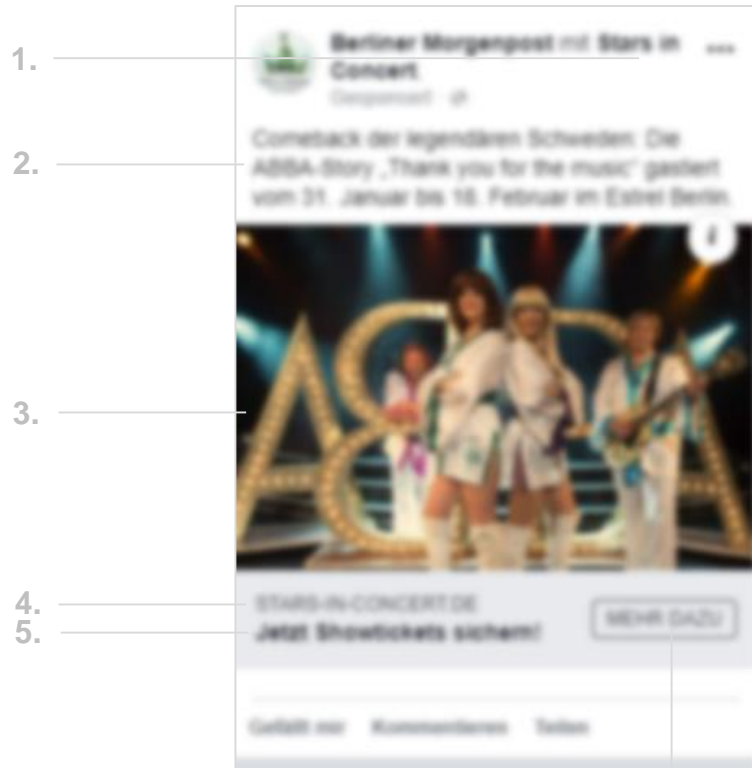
1.

2.

3.

4.

5.

Berliner Morgenpost mit Stars in Concert

Gesponsert · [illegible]

Comeback der legendären Schweden: Die ABBA-Story „Thank you for the music" gastiert vom 31. Januar bis 16. Februar im Estrel Berlin.

i

STARS-IN-CONCERT.DE

Jetzt Showtickets sichern!

MEHR DAZU

Gefällt mir Kommentieren Teilen